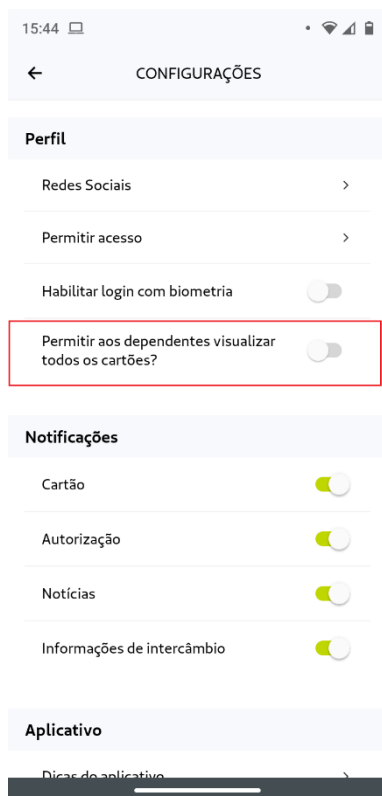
15:44

←

CONFIGURAÇÕES

Perfil

Redes Sociais >

Permitir acesso >

Habilitar login com biometria

Permitir aos dependentes visualizar todos os cartões?

Notificações

Cartão

Autorização

Notícias

Informações de intercâmbio

Aplicativo

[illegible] >